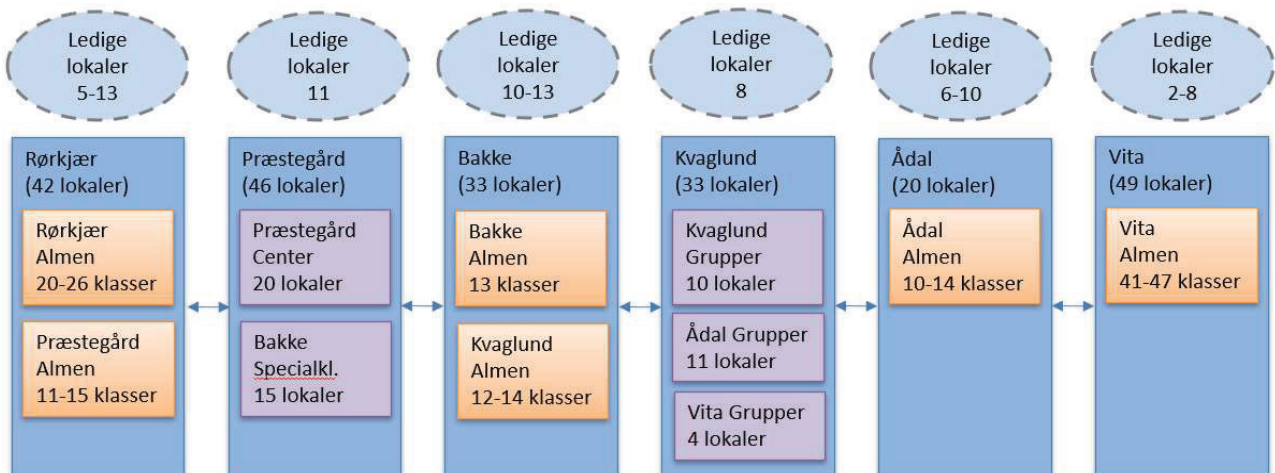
Ledige lokaler 5-13

Ledige lokaler 11

Ledige lokaler 10-13

Ledige lokaler 8

Ledige lokaler 6-10

Ledige lokaler 2-8

Rørkjær (42 lokaler)

Rørkjær Almen 20-26 klasser

Præstegård Almen 11-15 klasser

Præstegård (46 lokaler)

Præstegård Center 20 lokaler

Bakke Specialkl. 15 lokaler

Bakke (33 lokaler)

Bakke Almen 13 klasser

Kvaglund Almen 12-14 klasser

Kvaglund (33 lokaler)

Kvaglund Grupper 10 lokaler

Ådal Grupper 11 lokaler

Vita Grupper 4 lokaler

Ådal (20 lokaler)

Ådal Almen 10-14 klasser

Vita (49 lokaler)

Vita Almen 41-47 klasser